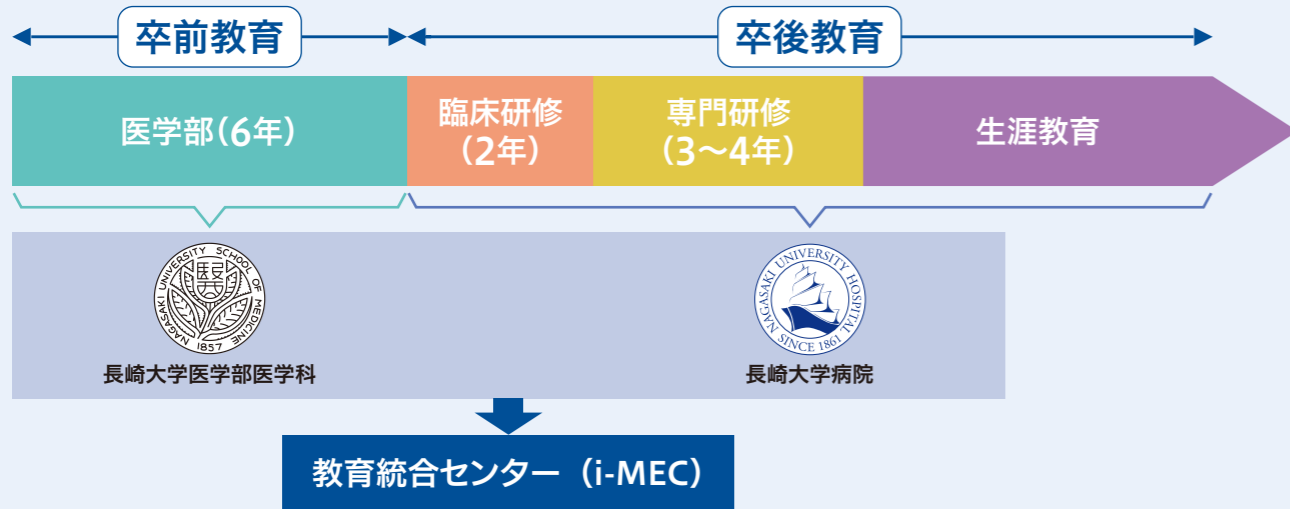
卒前教育

卒後教育

医学部（6年）

臨床研修（2年）

専門研修（3～4年）

生涯教育

NAGASAKI UNIVERSITY SCHOOL OF MEDICINE 1857

長崎大学医学部医学科

NAGASAKI UNIVERSITY HOSPITAL SINCE 1861

長崎大学病院

教育統合センター（i-MEC）